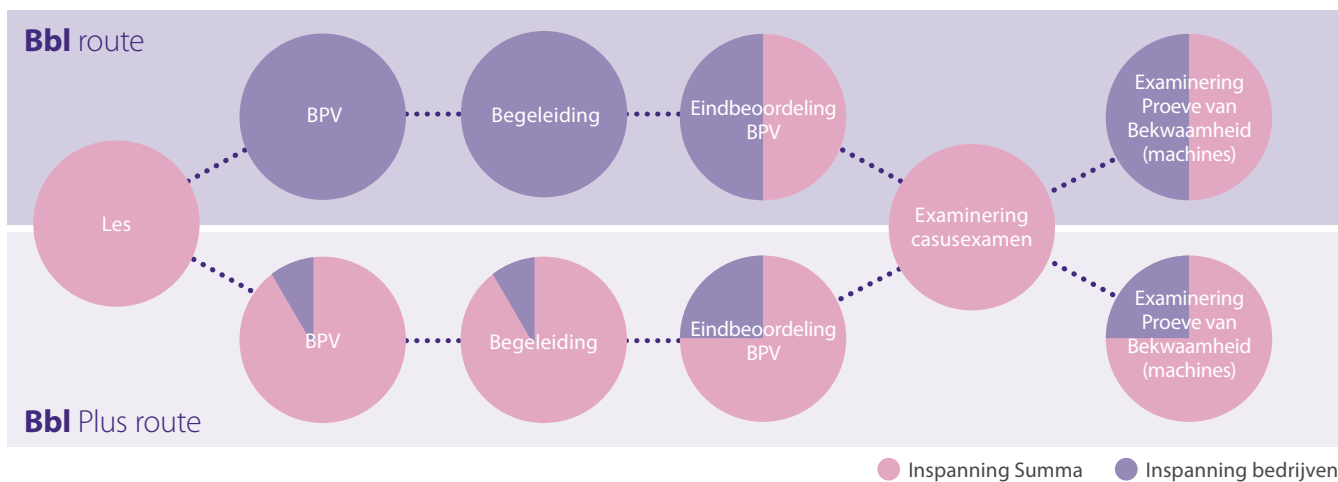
**Bbl** route

BPV

Begeleiding

Eindbeoordeling BPV

Les

Examinering casusexamen

Examinering Proeve van Bekwaamheid (machines)

BPV

Begeleiding

Eindbeoordeling BPV

Examinering Proeve van Bekwaamheid (machines)

**Bbl** Plus route

Inspanning Summa

Inspanning bedrijven